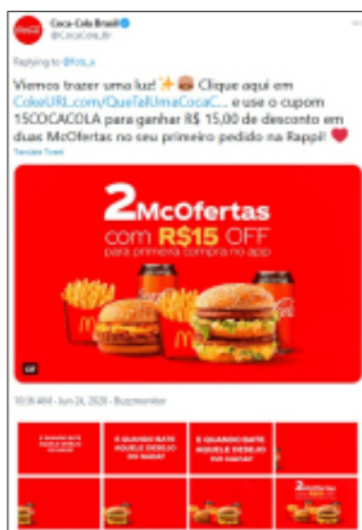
Coca-Cola Brasil
@CocaCola_Br

Replying to @Kris_a

Viemos trazer uma luz! ✨🍔 Clique aqui em ColeURL.com/QueTalUmaCocaC... e use o cupom 15COCACOLA para ganhar R$ 15,00 de desconto em duas McOfertas no seu primeiro pedido na Rappi! ❤️

Translate Tweet

2 McOfertas
com R$15 OFF
para primeira compra no app

GIF

10:38 AM · Jun 24, 2020 · Buzzmonitor

E QUANDO BATE AQUELE DESEJO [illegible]

E QUANDO BATE AQUELE DESEJO DE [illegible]

E QUANDO BATE AQUELE DESEJO DE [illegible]

2 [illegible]